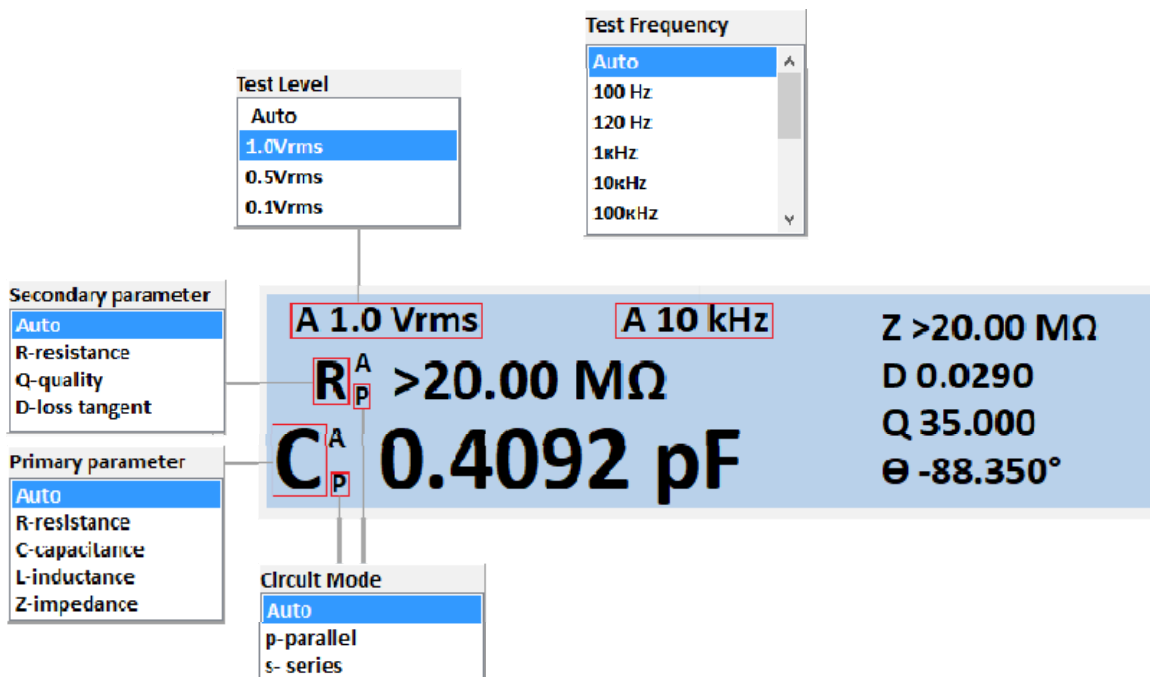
Test Frequency
Auto
100 Hz
120 Hz
1кHz
10кHz
100кHz

Test Level
Auto
1.0Vrms
0.5Vrms
0.1Vrms

Secondary parameter
Auto
R-resistance
Q-quality
D-loss tangent

Primary parameter
Auto
R-resistance
C-capacitance
L-inductance
Z-impedance

A 1.0 Vrms
A 10 kHz
R A P >20.00 MΩ
C A P 0.4092 pF
Z >20.00 MΩ
D 0.0290
Q 35.000
ϴ -88.350°

Circuit Mode
Auto
p-parallel
s- series